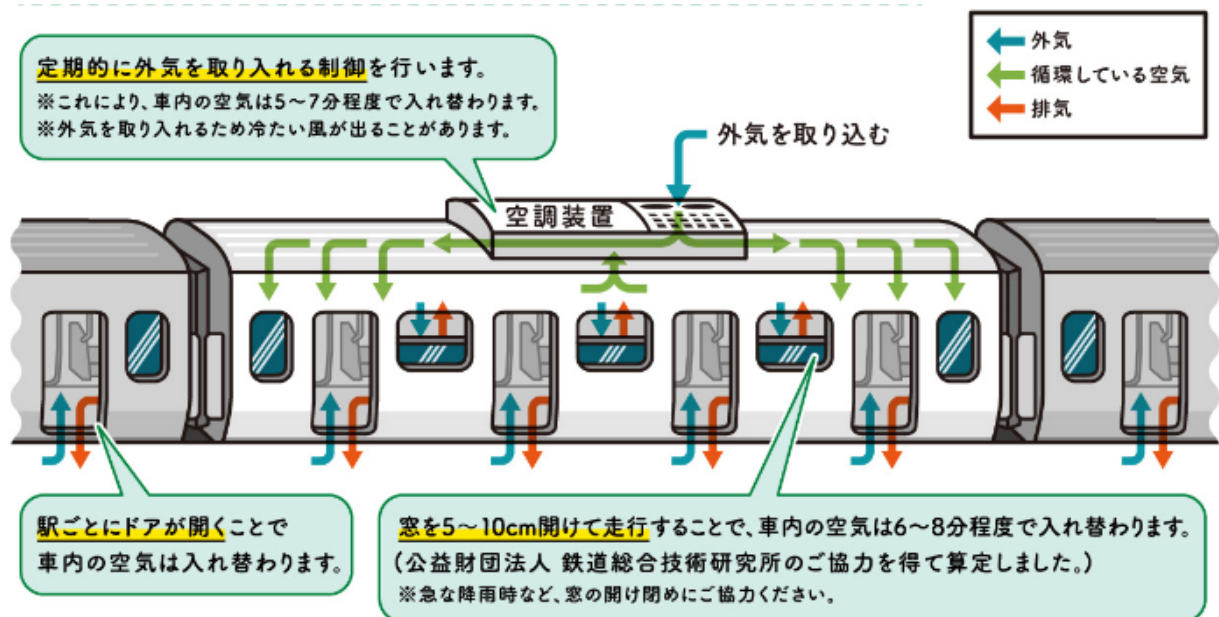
定期的に外気を取り入れる制御を行います。
※これにより、車内の空気は5〜7分程度で入れ替わります。
※外気を取り入れるため冷たい風が出ることがあります。

外気
循環している空気
排気

外気を取り込む

空調装置

駅ごとにドアが開くことで車内の空気は入れ替わります。

窓を5〜10cm開けて走行することで、車内の空気は6〜8分程度で入れ替わります。
（公益財団法人 鉄道総合技術研究所のご協力を得て算定しました。）
※急な降雨時など、窓の開け閉めにご協力ください。